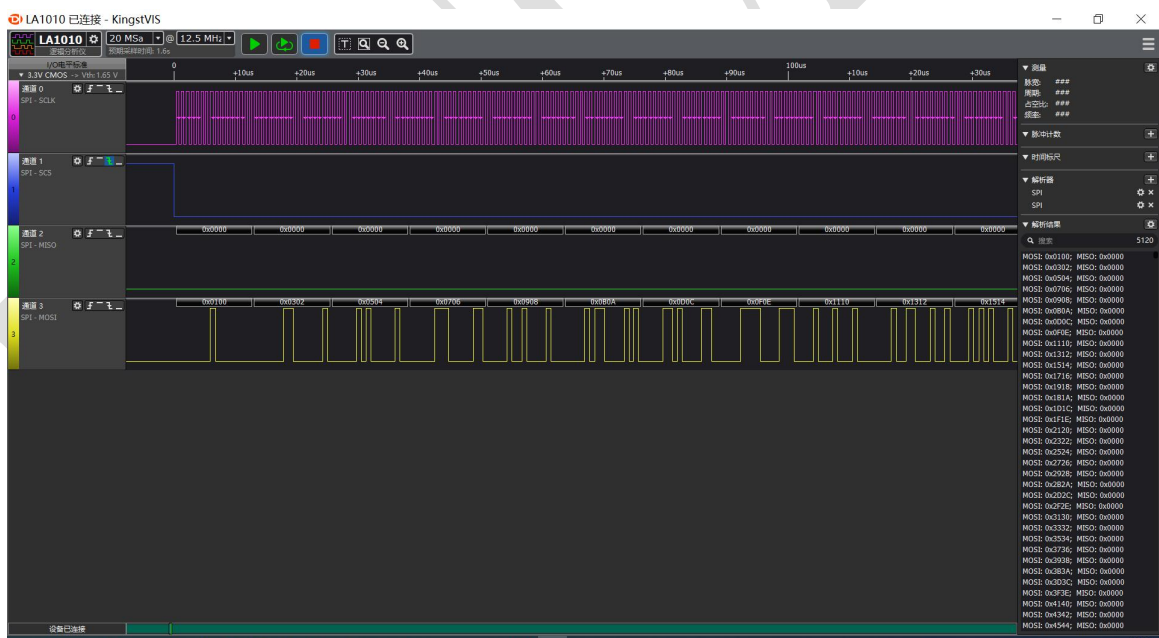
LA1010 已连接 - KingstVIS

LA1010 逻辑分析仪 20 MSa @ 12.5 MHz 预期采样时间: 1.6s

I/O电平标准
3.3V CMOS -> Vth: 1.65 V

0 +10us +20us +30us +40us +50us +60us +70us +80us +90us 100us +10us +20us +30us

通道 0
SPI - SCLK

通道 1
SPI - SCS

通道 2
SPI - MISO

0x0000 0x0000 0x0000 0x0000 0x0000 0x0000 0x0000 0x0000 0x0000 0x0000 0x0000

通道 3
SPI - MOSI

0x0100 0x0302 0x0504 0x0706 0x0908 0x0B0A 0x0D0C 0x0F0E 0x1110 0x1312 0x1514

测量
脉宽: ###
周期: ###
占空比: ###
频率: ###

脉冲计数

时间标尺

解析器
SPI
SPI

解析结果
搜索 5120

MOSI: 0x0100; MISO: 0x0000
MOSI: 0x0302; MISO: 0x0000
MOSI: 0x0504; MISO: 0x0000
MOSI: 0x0706; MISO: 0x0000
MOSI: 0x0908; MISO: 0x0000
MOSI: 0x0B0A; MISO: 0x0000
MOSI: 0x0D0C; MISO: 0x0000
MOSI: 0x0F0E; MISO: 0x0000
MOSI: 0x1110; MISO: 0x0000
MOSI: 0x1312; MISO: 0x0000
MOSI: 0x1514; MISO: 0x0000
MOSI: 0x1716; MISO: 0x0000
MOSI: 0x1918; MISO: 0x0000
MOSI: 0x1B1A; MISO: 0x0000
MOSI: 0x1D1C; MISO: 0x0000
MOSI: 0x1F1E; MISO: 0x0000
MOSI: 0x2120; MISO: 0x0000
MOSI: 0x2322; MISO: 0x0000
MOSI: 0x2524; MISO: 0x0000
MOSI: 0x2726; MISO: 0x0000
MOSI: 0x2928; MISO: 0x0000
MOSI: 0x2B2A; MISO: 0x0000
MOSI: 0x2D2C; MISO: 0x0000
MOSI: 0x2F2E; MISO: 0x0000
MOSI: 0x3130; MISO: 0x0000
MOSI: 0x3332; MISO: 0x0000
MOSI: 0x3534; MISO: 0x0000
MOSI: 0x3736; MISO: 0x0000
MOSI: 0x3938; MISO: 0x0000
MOSI: 0x3B3A; MISO: 0x0000
MOSI: 0x3D3C; MISO: 0x0000
MOSI: 0x3F3E; MISO: 0x0000
MOSI: 0x4140; MISO: 0x0000
MOSI: 0x4342; MISO: 0x0000
MOSI: 0x4544; MISO: 0x0000

设备已连接